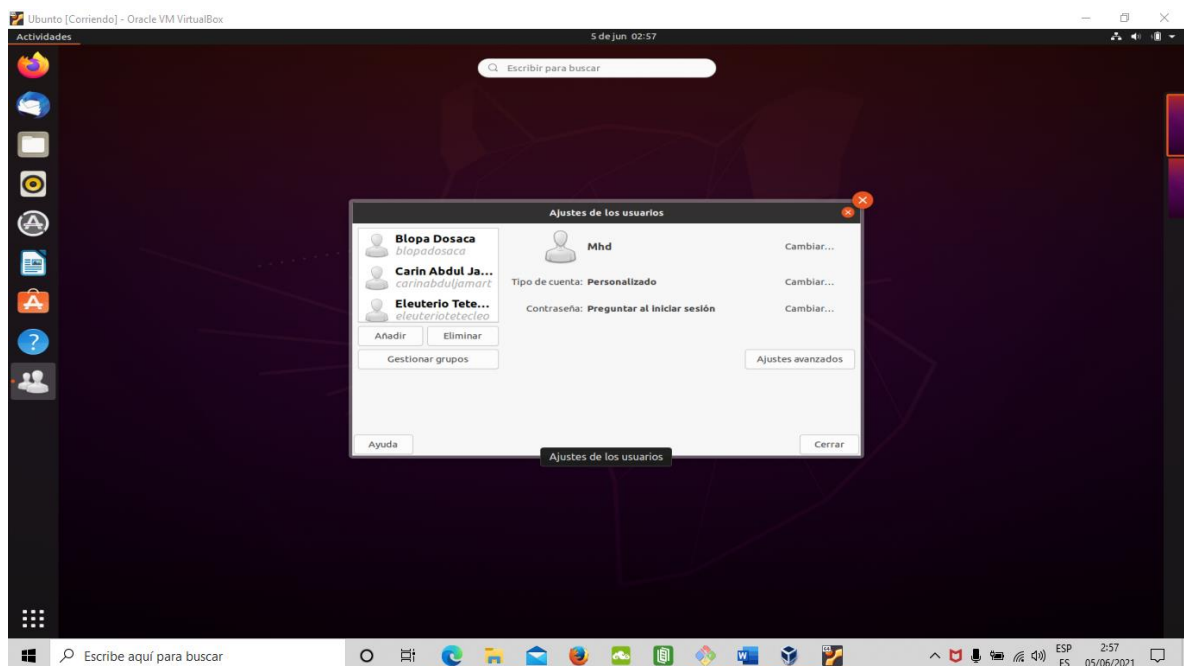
Ubunto [Corriendo] - Oracle VM VirtualBox

Actividades

5 de jun 02:57

Escribir para buscar

Ajustes de los usuarios

Blopa Dosaca
blopadosaca

Carin Abdul Ja...
carinabduljamart

Eleuterio Tete...
eleuteriotetecleo

Añadir

Eliminar

Gestionar grupos

Mhd

Cambiar...

Tipo de cuenta: Personalizado

Cambiar...

Contraseña: Preguntar al iniciar sesión

Cambiar...

Ajustes avanzados

Ayuda

Cerrar

Ajustes de los usuarios

Escribe aquí para buscar

ESP
ES

2:57
05/06/2021